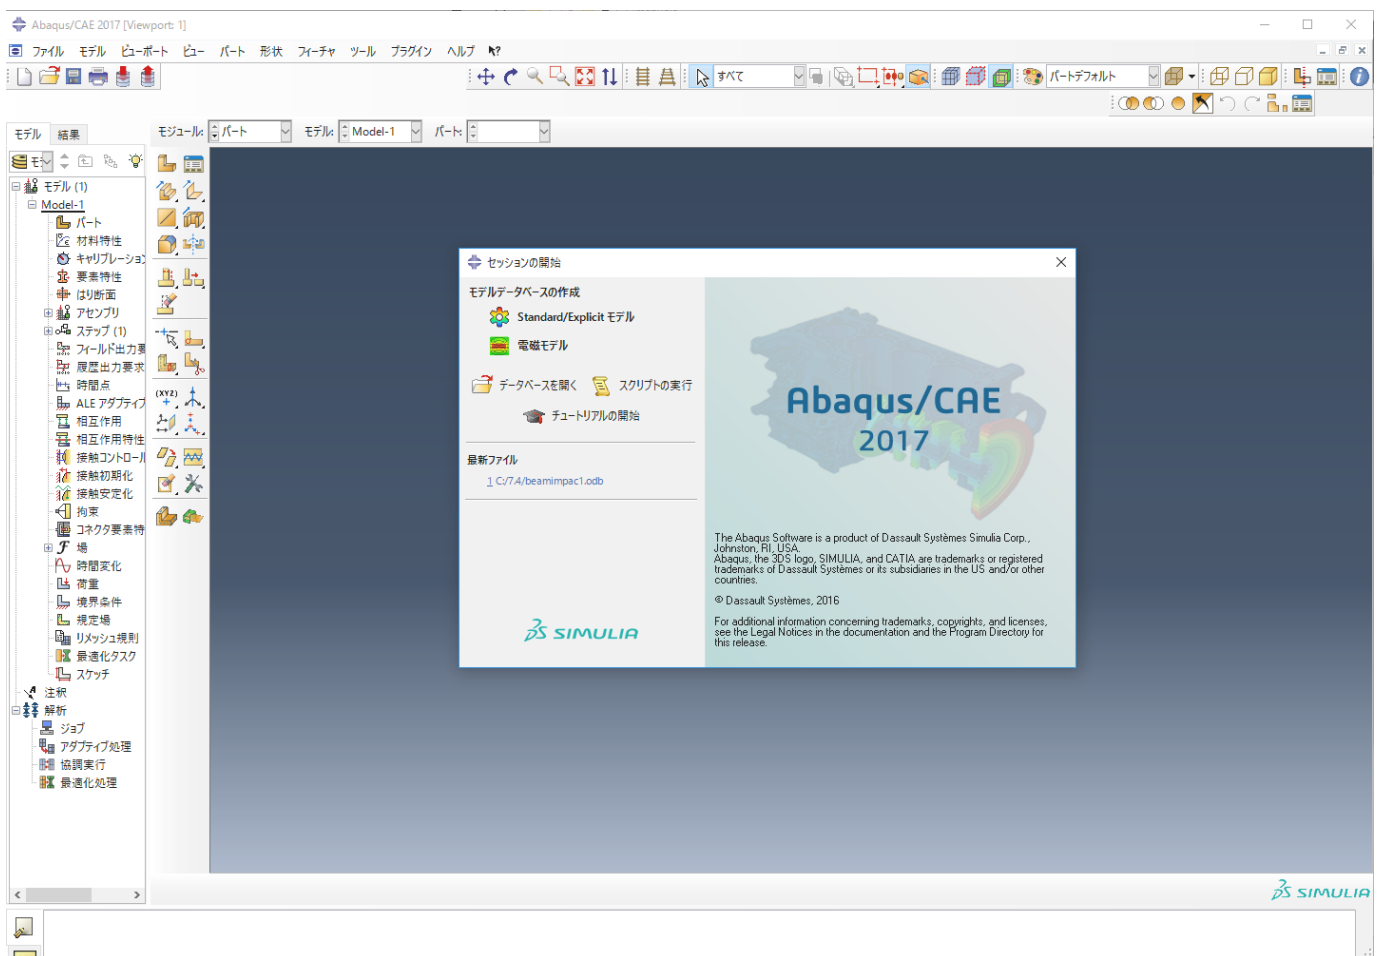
Abaqus/CAE 2017 [Viewport: 1]

ファイル　モデル　ビューポート　ビュー　パート　形状　フィーチャ　ツール　プラグイン　ヘルプ　k?

すべて

パートデフォルト

モデル　結果

モジュール: パート　モデル: Model-1　パート:

モデル (1)
Model-1
パート
材料特性
キャリブレーション
要素特性
はり断面
アセンブリ
ステップ (1)
フィールド出力要
履歴出力要求
時間点
ALE アダプティブ
相互作用
相互作用特性
接触コントロール
接触初期化
接触安定化
拘束
コネクタ要素特
場
時間変化
荷重
境界条件
規定場
リメッシュ規則
最適化タスク
スケッチ
注釈
解析
ジョブ
アダプティブ処理
協調実行
最適化処理

セッションの開始

モデルデータベースの作成
Standard/Explicit モデル
電磁モデル

データベースを開く　スクリプトの実行

チュートリアルの開始

最新ファイル
1 C:/7.4/beamimpact1.odb

SIMULIA

Abaqus/CAE
2017

The Abaqus Software is a product of Dassault Systèmes Simulia Corp., Johnston, RI, USA.
Abaqus, the 3DS logo, SIMULIA, and CATIA are trademarks or registered trademarks of Dassault Systèmes or its subsidiaries in the US and/or other countries.

© Dassault Systèmes, 2016

For additional information concerning trademarks, copyrights, and licenses, see the Legal Notices in the documentation and the Program Directory for this release.

SIMULIA